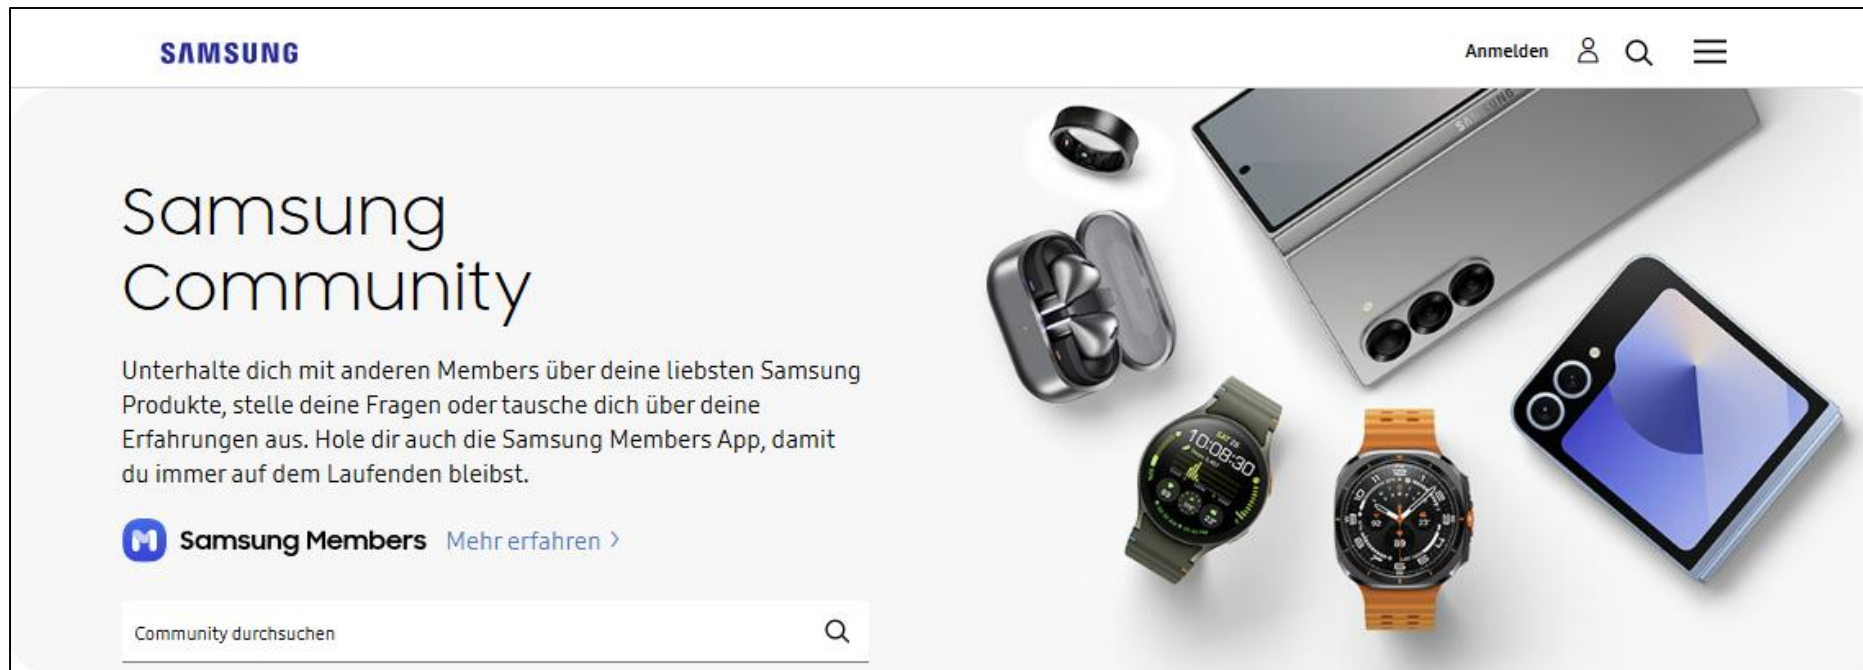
SAMSUNG

Anmelden

Samsung Community

Unterhalte dich mit anderen Members über deine liebsten Samsung Produkte, stelle deine Fragen oder tausche dich über deine Erfahrungen aus. Hole dir auch die Samsung Members App, damit du immer auf dem Laufenden bleibst.

Samsung Members Mehr erfahren >

Community durchsuchen

10:08:30